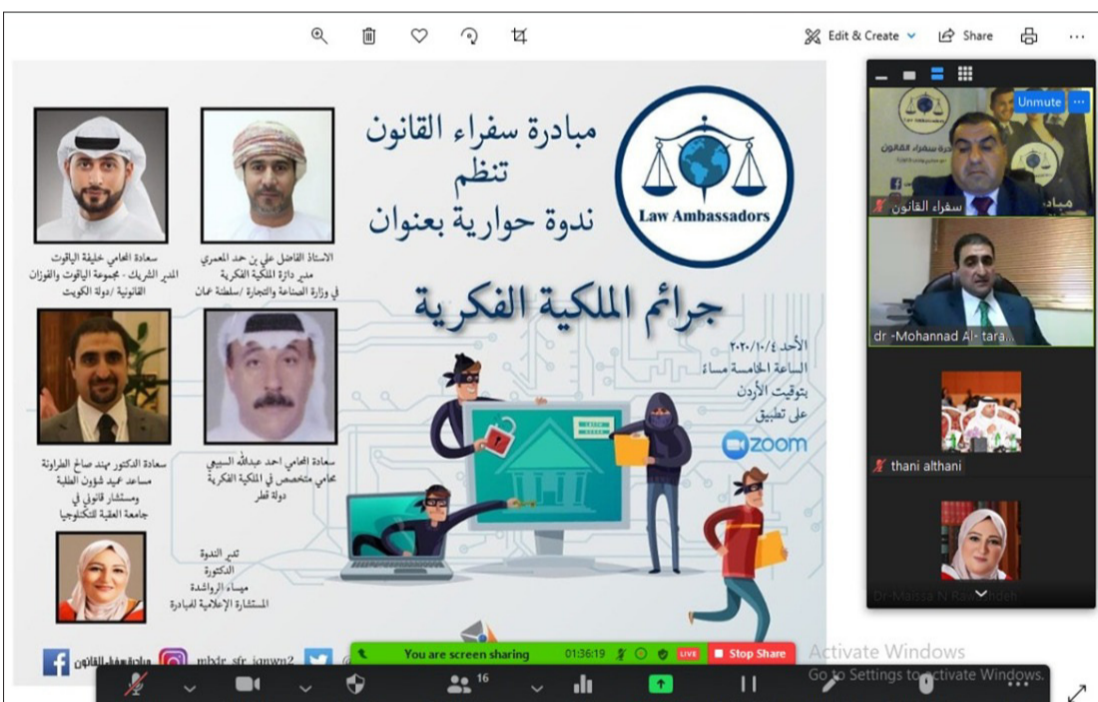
Edit & Create Share

مبادرة سفراء القانون
تنظم
ندوة حوارية بعنوان

Law Ambassadors

جرائم الملكية الفكرية

سعادة المحامي خليفة الياقوت
المدير الشريك - مجموعة الياقوت والفوزان القانونية /دولة الكويت

الاستاذ الفاضل علي بن حمد المعمري
مدير دائرة الملكية الفكرية
في وزارة الصناعة والتجارة /سلطنة عمان

الأحد ٢٠٢٠/١٠/٤
الساعة الخامسة مساءً
بتوقيت الأردن
على تطبيق

zoom

سعادة الدكتور مهند صالح الطراونة
مساعد عميد شؤون الطلبة
ومستشار قانوني في
جامعة العقبة للتكنولوجيا

سعادة المحامي احمد عبدالله السبيعي
محامي متخصص في الملكية الفكرية
دولة قطر

تدير الندوة
الدكتورة
مساء الرواشدة
المستشارة الإعلامية للمبادرة

مبادرة سفراء القانون
mbdr_sfr_lqanwn2

Unmute
سفراء القانون
dr -Mohannad Al- tara...
thani althani
Dr-Marisa N Ra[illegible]

You are screen sharing 01:36:19 LIVE Stop Share

16

Activate Windows
Go to Settings to activate Windows.